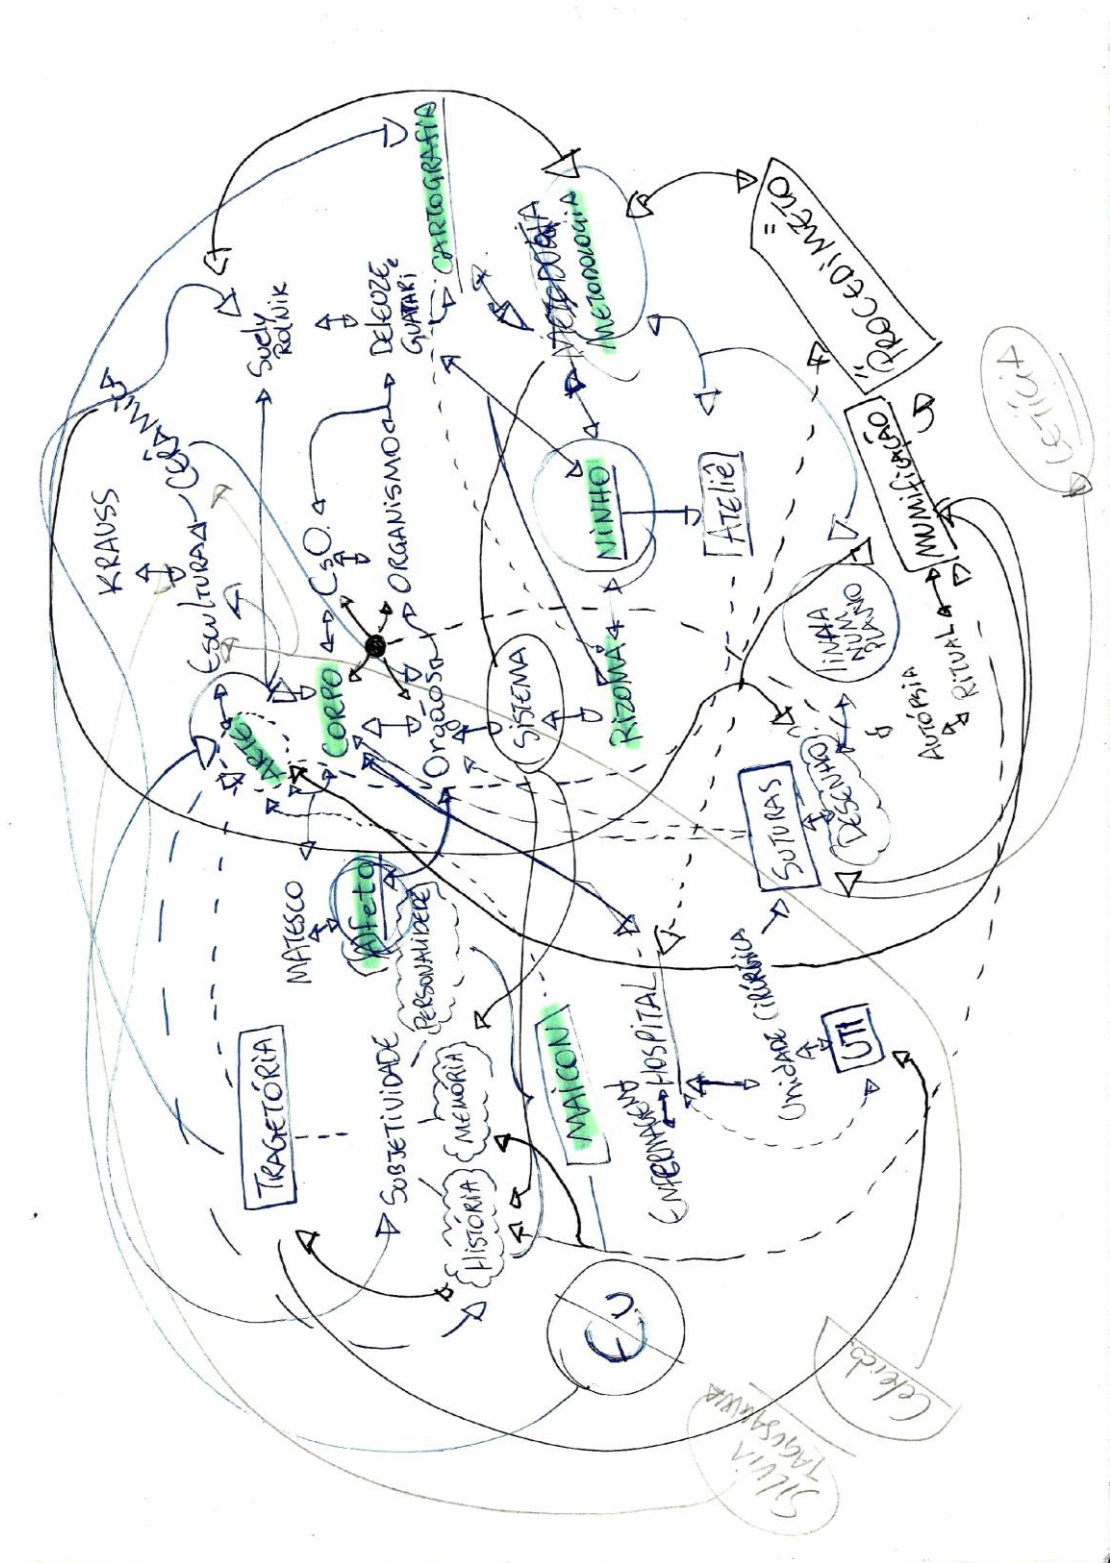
CARTOGRAFIA

"PROCEDIMENTO"

METODOLOGIA

DELEUZE e GUATARI

SUELY ROLNIK

KRAUSS

ESCULTURA

CÉSAR

CsO.

ORGANISMO

ORGANISMO

NINHO

ATELIÊ

MUMIFICAÇÃO

LEITURA

ARTE

CORPO

ÓRGÃOS

SISTEMA

RIZOMA

LINHA NUM PLANO

AUTÓPSIA

RITUAL

SUTURAS

DESENHO

MATESCO

AFETO

PERSONALIDADE

TRAGETÓRIA

SUBJETIVIDADE

MEMÓRIA

HISTÓRIA

MAICON

HOSPITAL

ENFERMAGEM

UNIDADE CIRÚRGICA

UTI

EU

SILVIA TAKASAWA

Cabrida